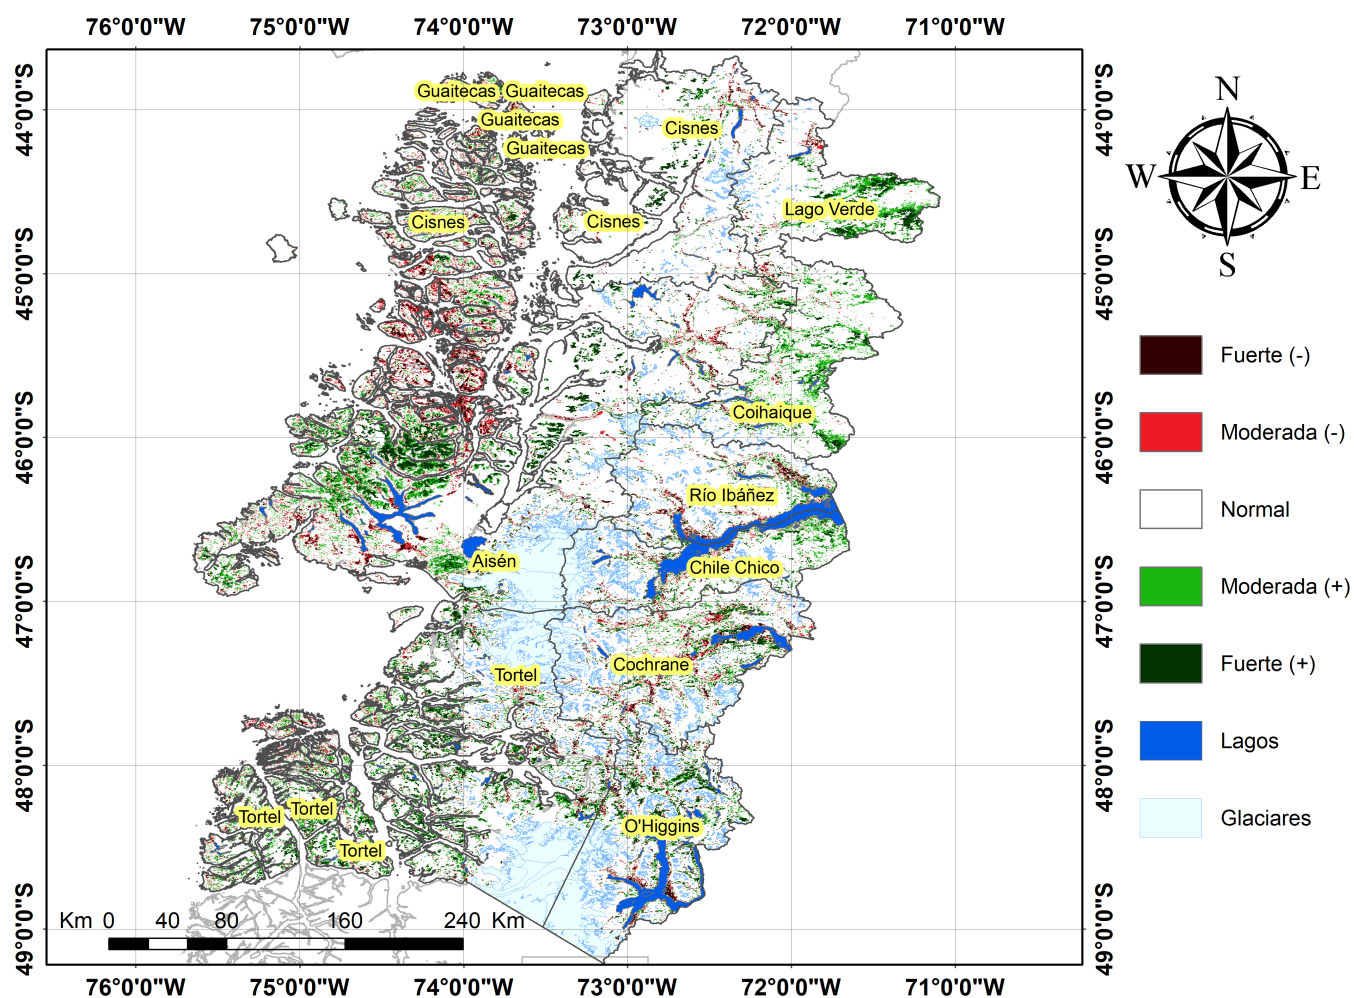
76°0'0"W 75°0'0"W 74°0'0"W 73°0'0"W 72°0'0"W 71°0'0"W

44°0'0"S
45°0'0"S
46°0'0"S
47°0'0"S
48°0'0"S
49°0'0"S

Guaitecas
Guaitecas
Guaitecas
Guaitecas
Cisnes
Cisnes
Cisnes
Lago Verde
Coihaique
Río Ibáñez
Aisén
Chile Chico
Tortel
Cochrane
Tortel
Tortel
Tortel
O'Higgins

Km 0 40 80 160 240 Km

76°0'0"W 75°0'0"W 74°0'0"W 73°0'0"W 72°0'0"W 71°0'0"W

44°0'0"S
45°0'0"S
46°0'0"S
47°0'0"S
48°0'0"S
49°0'0"S

N
W
E
S

Fuerte (-)
Moderada (-)
Normal
Moderada (+)
Fuerte (+)
Lagos
Glaciares